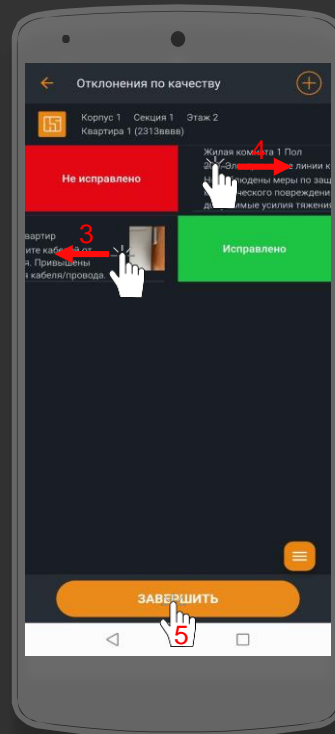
Отклонения по качеству

Корпус 1 Секция 1 Этаж 2
Квартира 1 (2313вввв)

Не исправлено

Жилая комната 1 Пол
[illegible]Эл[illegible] линии к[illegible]
Н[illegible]людены меры по защ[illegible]
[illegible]ческого повреждени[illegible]
д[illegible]имые усилия тяжени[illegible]

4

вартир
ите кабелей от
я. Привышены
я кабеля/провода.

3

Исправлено

ЗАВЕРШИТЬ

5